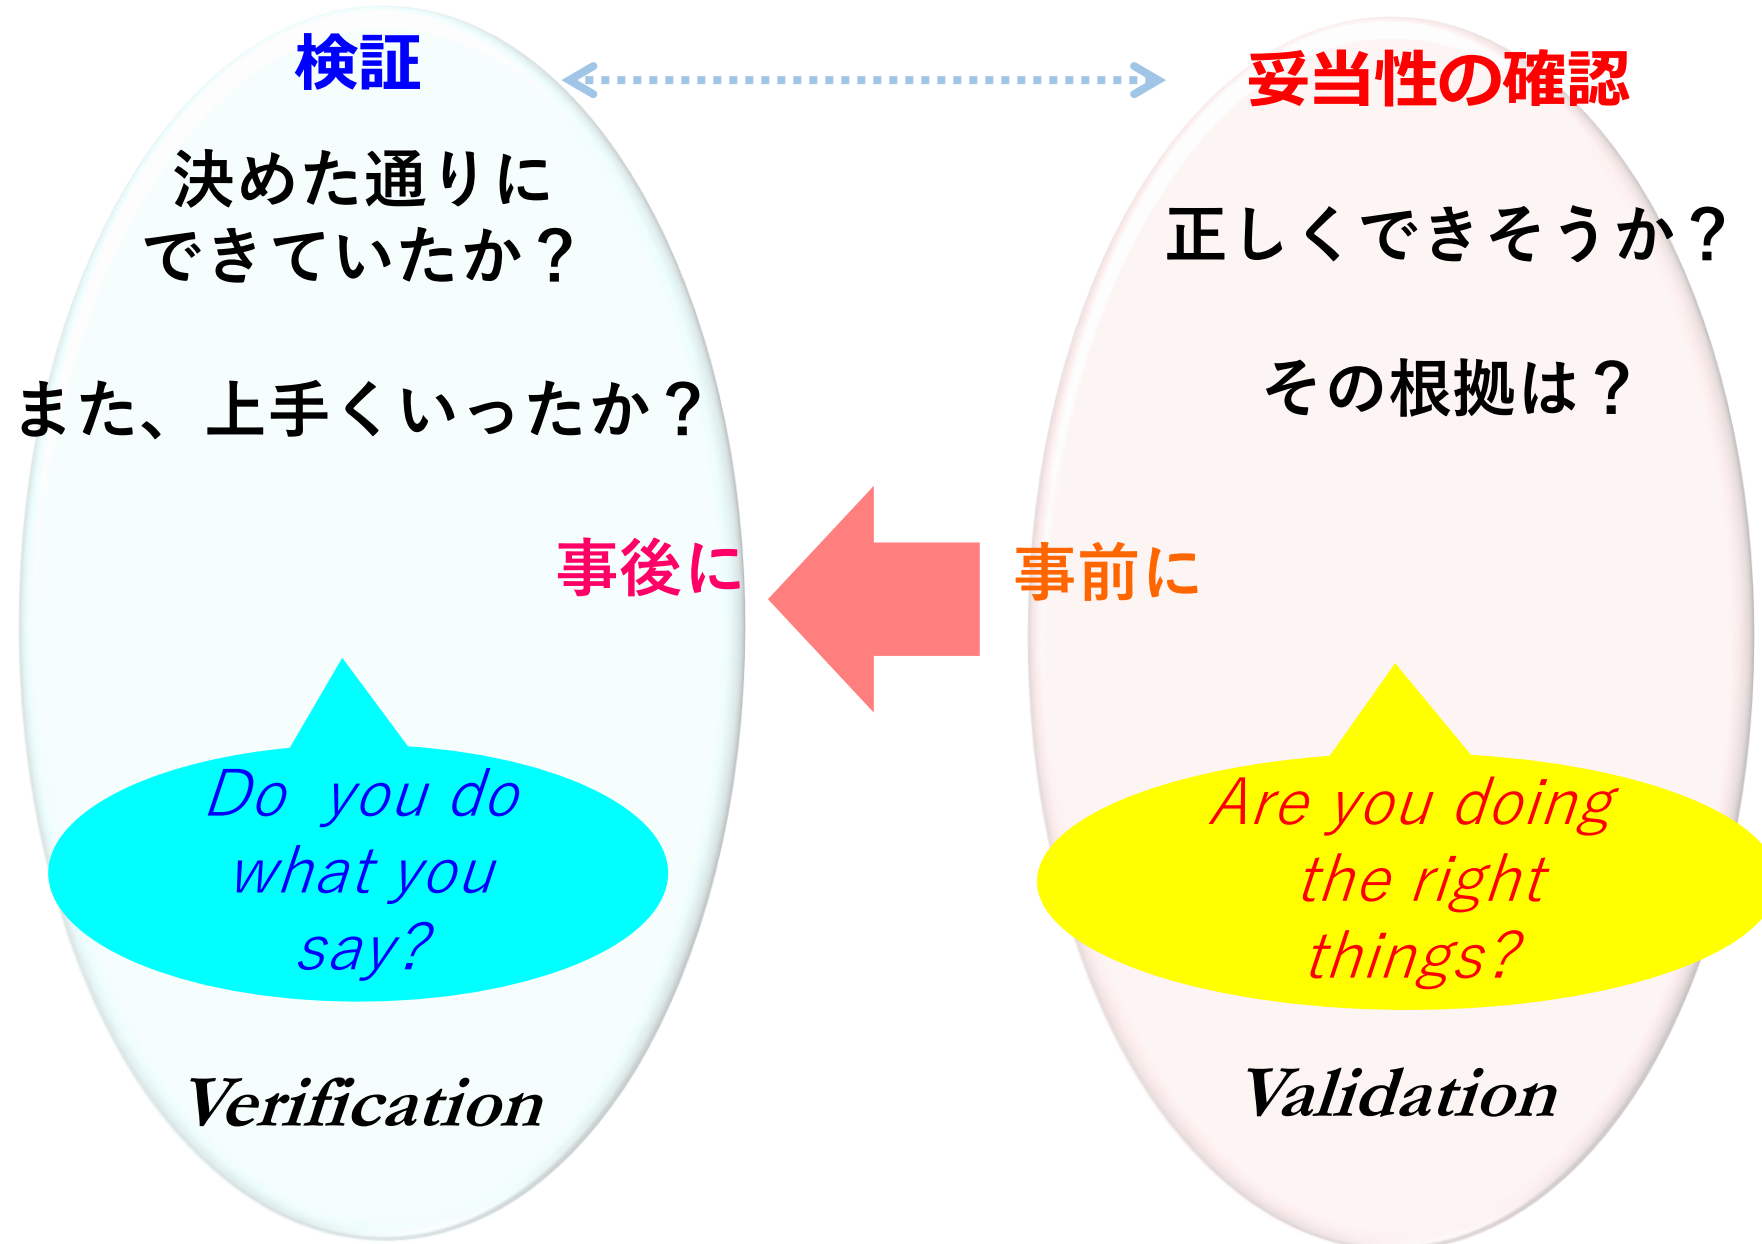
検証

妥当性の確認

決めた通りに
できていたか？

また、上手くいったか？

事後に

Do you do what you say?

Verification

正しくできそうか？

その根拠は？

事前に

Are you doing the right things?

Validation